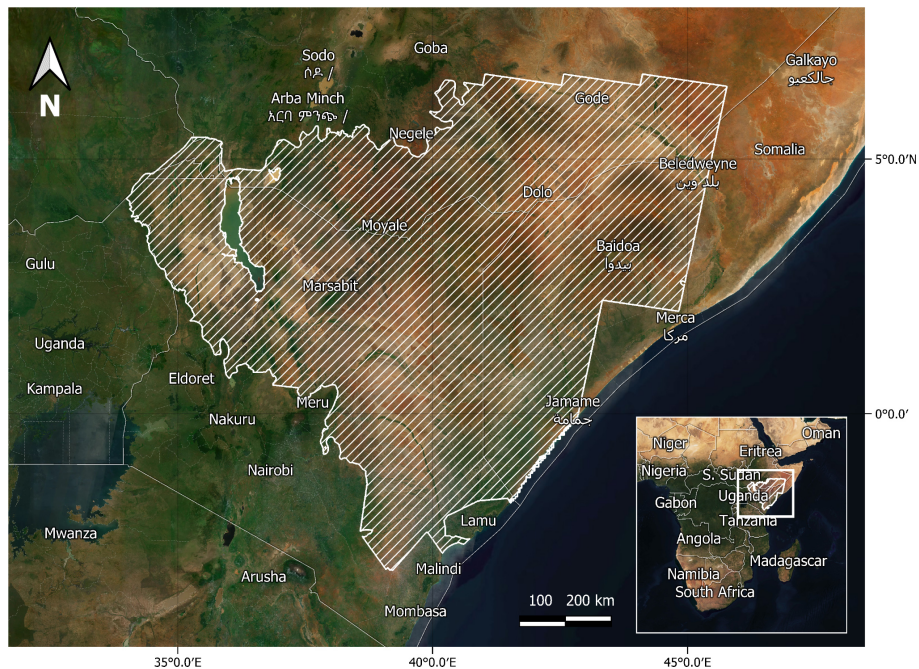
N

Sodo
ሶዶ /

Goba

Arba Minch
አርባ ምንጭ /

Negele

Gode

Galkayo
جالكعيو

Somalia

5°0.0′N

Beledweyne
بلد وين

Dolo

Moyale

Baidoa
بيدوا

Gulu

Marsabit

Merca
مركا

Uganda

Kampala

Eldoret

Meru

Jamame
جمامة

0°0.0′

Nakuru

Nairobi

Lamu

Mwanza

Malindi

Arusha

Mombasa

100   200 km

Niger
Eritrea
Oman
Nigeria
S. Sudan
Gabon
Uganda
Tanzania
Angola
Madagascar
Namibia
South Africa

35°0.0′E
40°0.0′E
45°0.0′E